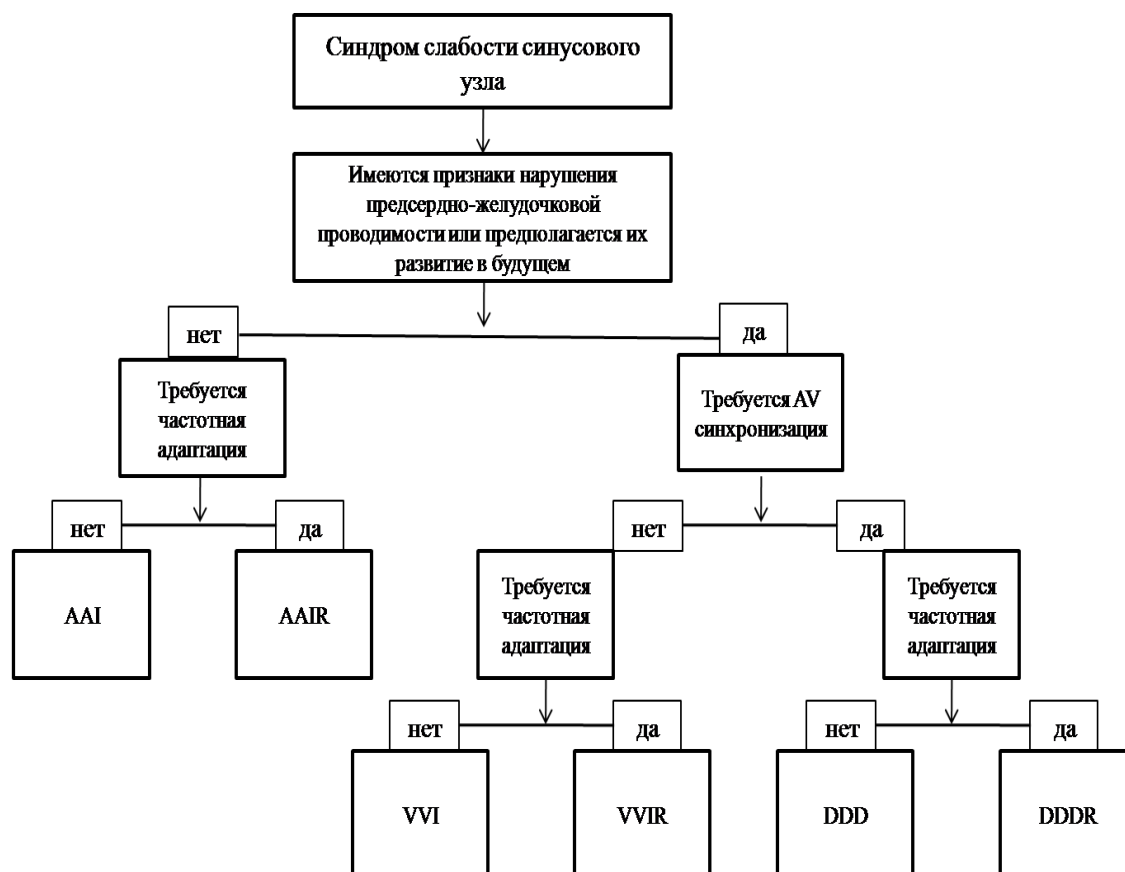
Синдром слабости синусового узла

Имеются признаки нарушения предсердно-желудочковой проводимости или предполагается их развитие в будущем

нет

да

Требуется частотная адаптация

Требуется AV синхронизация

нет

да

AAI

AAIR

нет

да

Требуется частотная адаптация

Требуется частотная адаптация

нет

да

нет

да

VVI

VVIR

DDD

DDDR